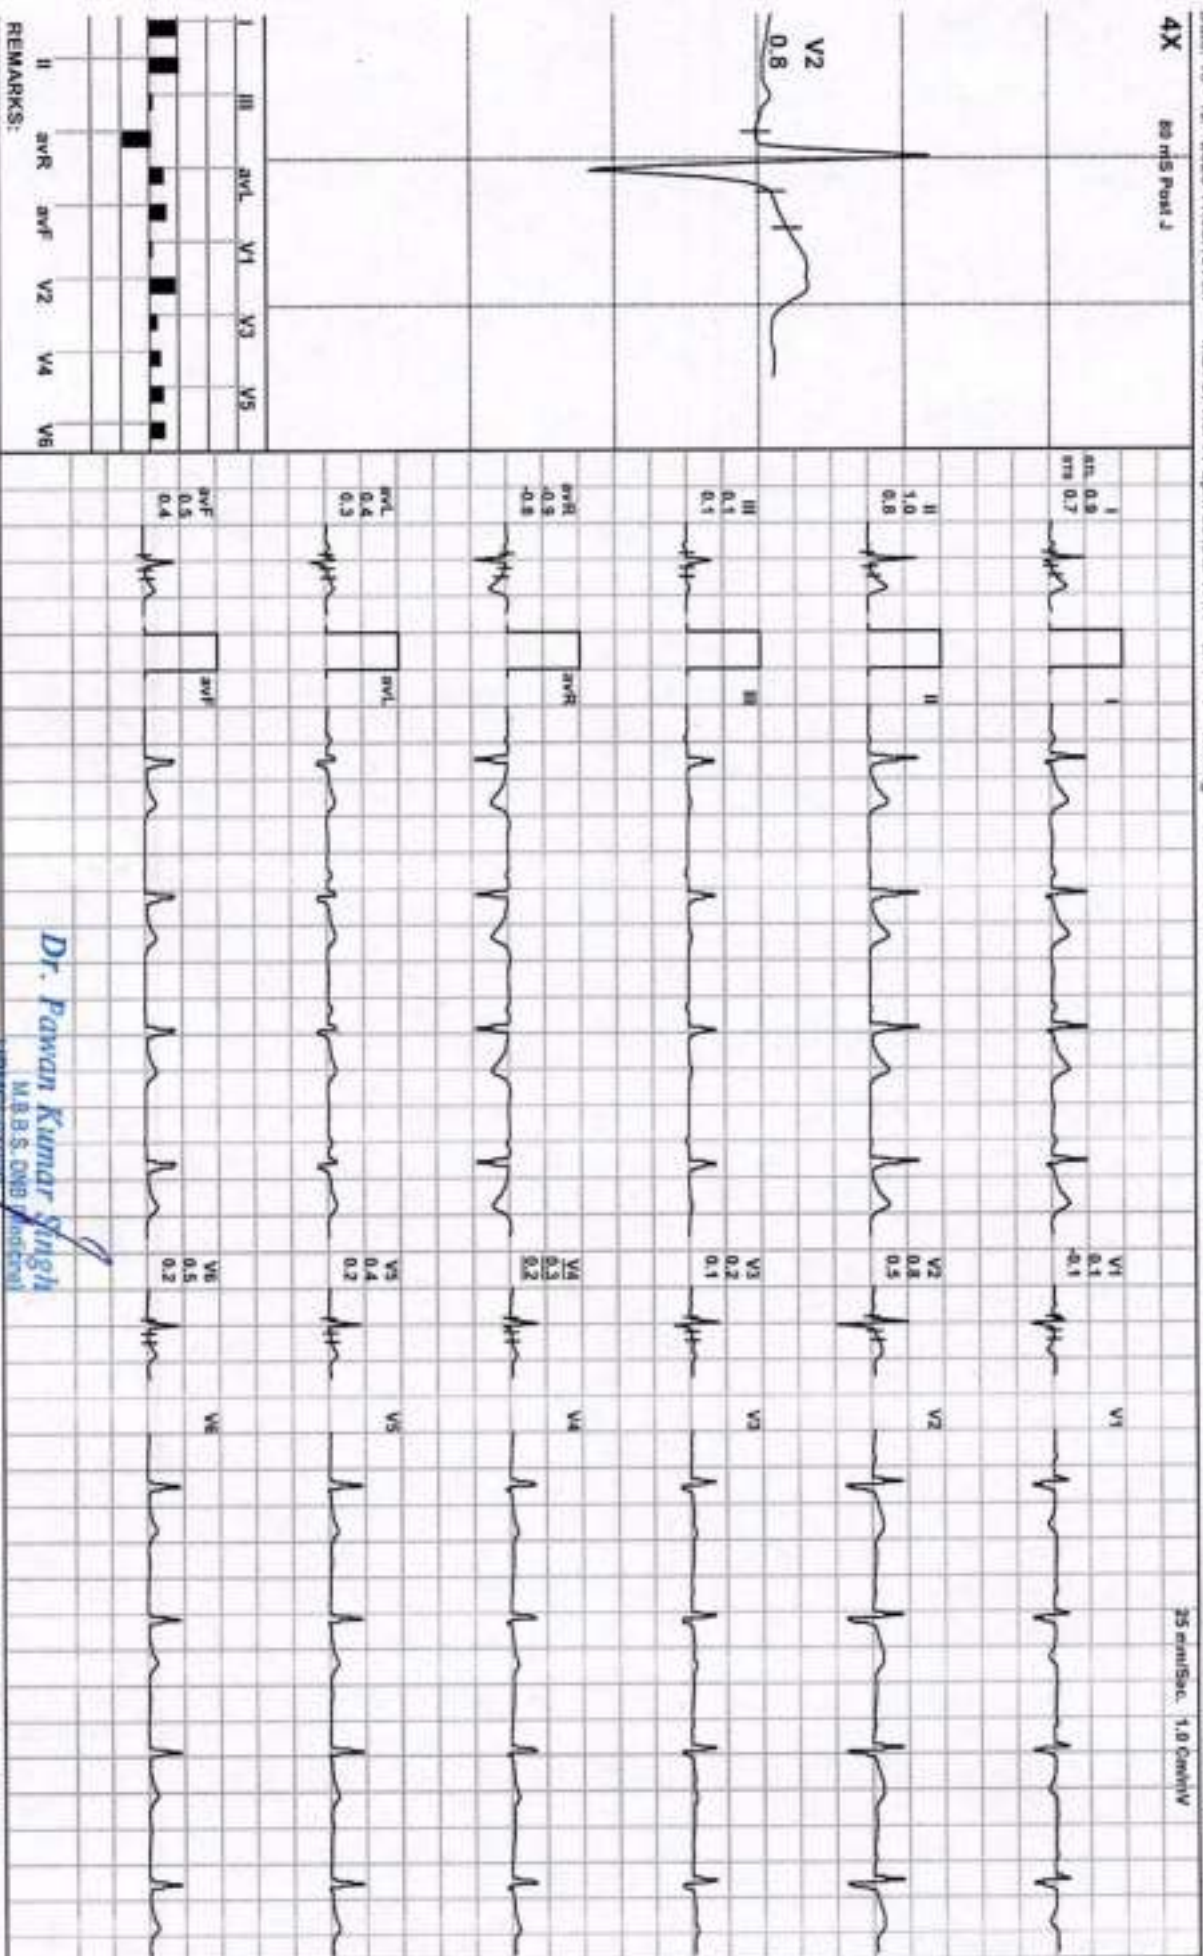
4X
80 mS Post J

V2
0.8

I III aVL V1 V3 V5
II aVR aVF V2 V4 V6
REMARKS:

I
stL 0.9
stS 0.7

II
1.0
0.8

III
0.1
0.1

aVR
-0.9
-0.8

aVL
0.4
0.3

aVF
0.5
0.4

I
II
III
aVR
aVL
aVF

V1
0.1
-0.1

V2
0.8
0.5

V3
0.2
0.1

V4
0.3
0.2

V5
0.4
0.2

V6
0.5
0.2

V1
V2
V3
V4
V5
V6

25 mm/Sec. 1.0 Cm/mV

Dr. Pawan Kumar Singh
M.B.B.S. DNB (Medicine)